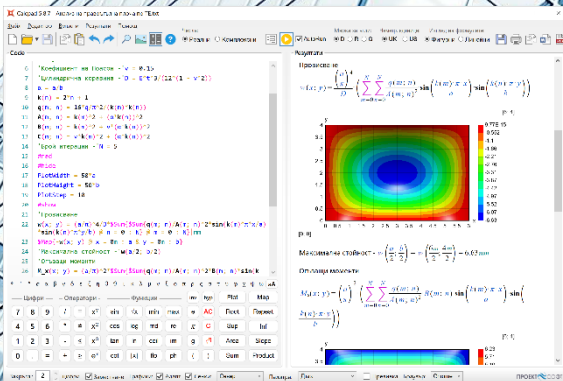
Calcpad 5.8.7 - Analiza na pravougaona ploča.txt

Файл Редактор Вмъкни Резултати Помощ

Тип изгл Сумирани Представяне на числата Числото на цифрите

Code

6 'Коефициент на Поасон - 'v = 0.1'
7 'Цилиндрична коравина - 'D = E*t^3/(12*(1 - v^2))
8 a = a/b
9 k(n) = 2*n - 1
10 q(m; n) = 16*q/π^2/(k(m)*k(n))
11 A(m; n) = k(m)^2 + (a*k(n))^2
12 B(m; n) = k(m)^2 + v*(a*k(n))^2
13 C(m; n) = v*k(m)^2 + (a*k(n))^2
14 'Брой итерации - N = 5
15 #rad
16 #hide
17 PlotWidth = 58*2
18 PlotHeight = 56*b
19 PlotStep = 10
20 #show
21 'Провисване
22 w(x; y) = (a/π)^4/D*$Sum{$Sum{q(m; n)/A(m; n)^2*sin(k(m)*π*x/a)*sin(k(n)*π*y/b) @ n = 1 : N} @ m = 1 : N}mm
23 $Map{w(x; y) @ x = 0 : a & y = 0 : b}
24 'Максимална стойност - w(a/2; b/2)
25 'Огъващи моменти
26 M_x(x; y) = (a/π)^2*$Sum{$Sum{q(m; n)/A(m; n)^2*B(m; n)*sin(k

Цифри Оператори Функции

7 8 9 ⁄ ÷ x² sin log ln plot map
4 5 6 * × x³ cos ln exp int re AC Pause Repeat
1 2 3 − − x^n tan log10 sqrt (...) C Loop Inf
0 . = + ± e^x cot sh ch th ∑ Sum Product

Резултати

Провисване

$w(x; y) = \frac{\left(\frac{a}{\pi}\right)^4}{D} \cdot \left( \sum_{m=1}^{N} \sum_{n=1}^{N} \frac{q(m; n)}{A(m; n)^2} \sin\left(\frac{k(m) \cdot \pi \cdot x}{a}\right) \sin\left(\frac{k(n) \cdot \pi \cdot y}{b}\right)\right)$

[0.776 mm, 0.692, 0.61, 0.52, 0.44, 0.35, 0.27, 0.18, 0.07, 0.00]

[m, m]

Максимална стойност - $w\left(\frac{a}{2}; \frac{b}{2}\right) = w\left(\frac{6\,m}{2}; \frac{4\,m}{2}\right) = 6.03\,mm$

Огъващи моменти

$M_x(x; y) = \left(\frac{a}{\pi}\right)^2 \cdot \left( \sum_{m=1}^{N} \sum_{n=1}^{N} \frac{q(m; n)}{A(m; n)^2} \cdot B(m; n) \cdot \sin\left(\frac{k(m) \cdot \pi \cdot x}{a}\right) \sin\left(\frac{k(n) \cdot \pi \cdot y}{b}\right)\right)$

6.23